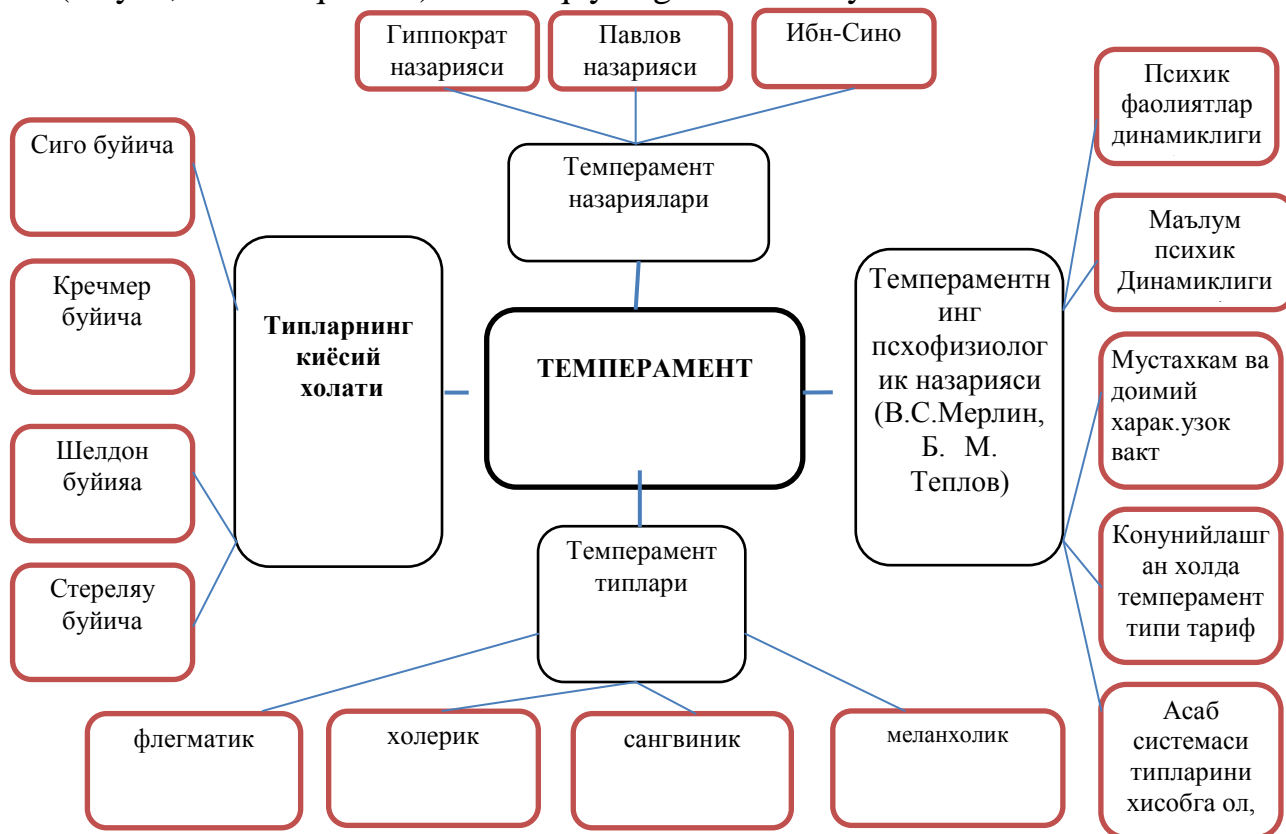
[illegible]

Гиппократ назарияси

Павлов назарияси

Ибн-Сино

Психик фаолиятлар динамиклиги

Сиго буйича

Темперамент назариялари

Маълум психик Динамиклиги

Кречмер буйича

Типларнинг киёсий холати

ТЕМПЕРАМЕНТ

Темпераментнинг псхофизиологик назарияси (В.С.Мерлин, Б. М. Теплов)

Мустахкам ва доимий харак.узок вакт

Шелдон буйияа

Конунийлашган холда темперамент типи тариф

Стереляу буйича

Темперамент типлари

Асаб системаси типларини хисобга ол,

флегматик

холерик

сангвиник

меланхолик